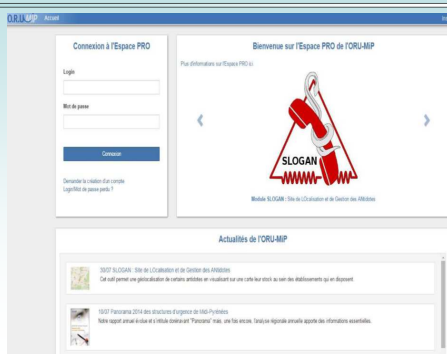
O.R.U MiP Accueil

Connexion à l'Espace PRO

Login

Mot de passe

Connexion

Demander la création d'un compte
Login/Mot de passe perdu ?

Bienvenue sur l'Espace PRO de l'ORU-MiP

Plus d'informations sur l'Espace PRO ici

SLOGAN

Module SLOGAN : Site de LOcalisation et de Gestion des ANtidotes

Actualités de l'ORU-MiP

30/07 SLOGAN : Site de LOcalisation et de Gestion des ANtidotes
Cet outil permet une géolocalisation de certains antidotes en visualisant sur une carte leur stock au sein des établissements qui en disposent.

19/07 Panorama 2014 des structures d'urgence de Midi-Pyrénées
Notre rapport annuel évolue et s'intitule dorénavant "Panorama" mais, une fois encore, l'analyse régionale annuelle apporte des informations essentielles.